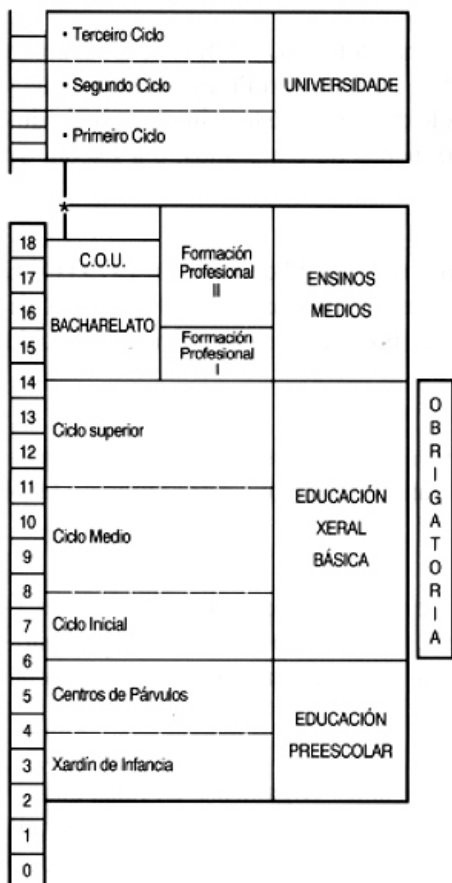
• Terceiro Ciclo
• Segundo Ciclo
• Primeiro Ciclo
UNIVERSIDADE

*

18
17
16
15
14
13
12
11
10
9
8
7
6
5
4
3
2
1
0

C.O.U.
BACHARELATO
Formación Profesional II
Formación Profesional I
ENSINOS MEDIOS

Ciclo superior
Ciclo Medio
Ciclo Inicial
EDUCACIÓN XERAL BÁSICA

Centros de Párvulos
Xardín de Infancia
EDUCACIÓN PREESCOLAR

OBRIGATORIA